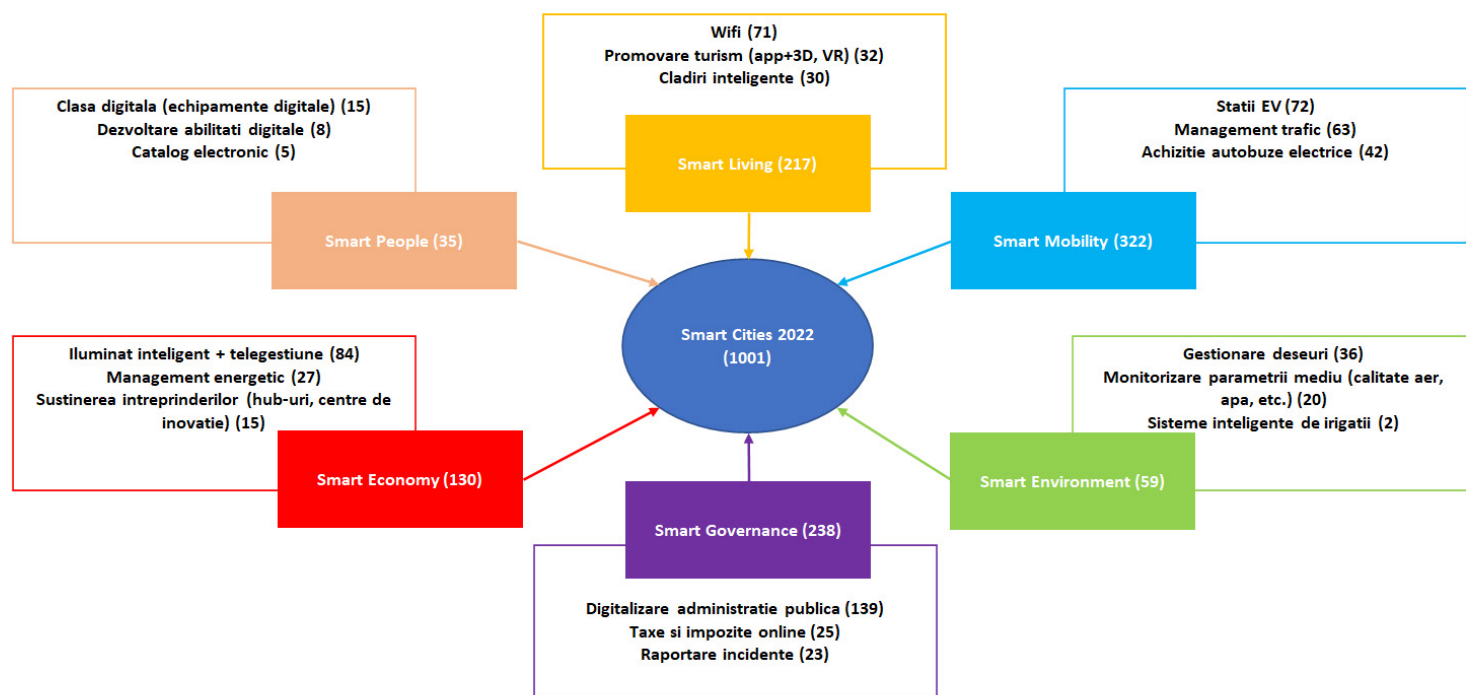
Wifi (71)
Promovare turism (app+3D, VR) (32)
Cladiri inteligente (30)

Smart Living (217)

Clasa digitala (echipamente digitale) (15)
Dezvoltare abilitati digitale (8)
Catalog electronic (5)

Smart People (35)

Statii EV (72)
Management trafic (63)
Achizitie autobuze electrice (42)

Smart Mobility (322)

Smart Cities 2022
(1001)

Iluminat inteligent + telegestiune (84)
Management energetic (27)
Sustinerea intreprinderilor (hub-uri, centre de inovatie) (15)

Smart Economy (130)

Gestionare deseuri (36)
Monitorizare parametrii mediu (calitate aer, apa, etc.) (20)
Sisteme inteligente de irigatii (2)

Smart Environment (59)

Smart Governance (238)

Digitalizare administratie publica (139)
Taxe si impozite online (25)
Raportare incidente (23)